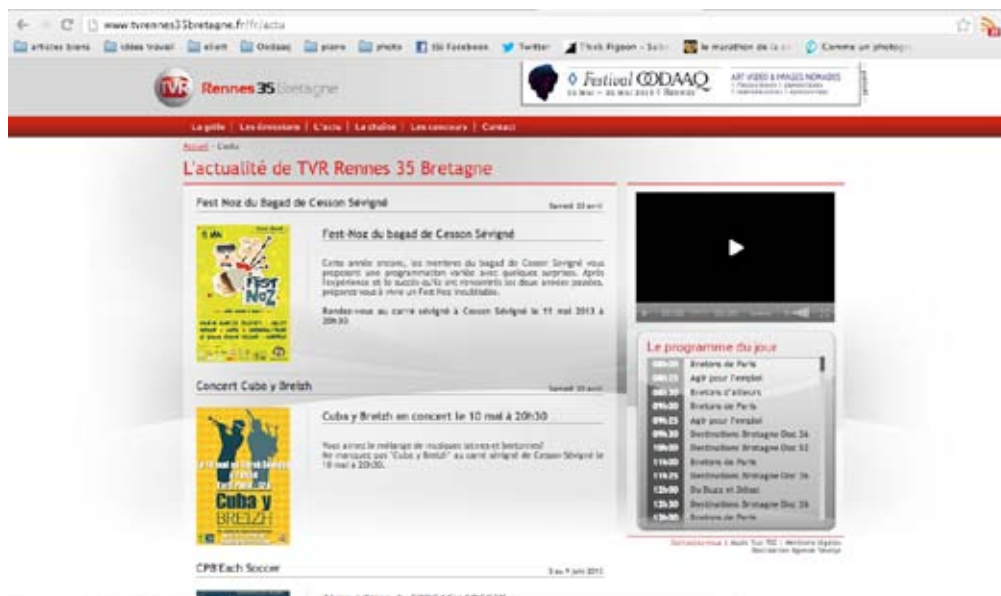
www.tvrennes35bretagne.fr/fr/actu

articles bons | idées travail | eliott | Oodaaq | pierre | photo | ttt Facebook | Twitter | Thick Pigeon - Sub | le marathon de la | Comme un photog

TVR Rennes 35 Bretagne

Festival OODAAQ ART VIDEO & IMAGES NOMADES

La grille | Les émissions | L'actu | La chaîne | Les concours | Contact

Accueil › L'actu

L'actualité de TVR Rennes 35 Bretagne

Fest Noz du Bagad de Cesson Sévigné

Samedi 20 avril

Fest-Noz du bagad de Cesson Sévigné

Cette année encore, les membres du bagad de Cesson Sévigné vous proposent une programmation variée avec quelques surprises. Après l'expérience et le succès qu'ils ont rencontrés les deux années passées, préparez vous à vivre un Fest Noz inoubliable.

Rendez-vous au carré sévigné à Cesson Sévigné le 11 mai 2013 à 20h30.

Fest Noz

Concert Cuba y Breizh

Samedi 20 avril

Cuba y Breizh en concert le 10 mai à 20h30

Vous aimez le mélange de musiques latines et bretonnes? Ne manquez pas "Cuba y Breizh" au carré sévigné de Cesson Sévigné le 10 mai à 20h30.

Cuba y BREIZH

CPB'Each Soccer

5 au 9 juin 2013

Le programme du jour

| | |
|---|---|
| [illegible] | Bretons de Paris |
| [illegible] | Agir pour l'emploi |
| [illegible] | Bretons d'ailleurs |
| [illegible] | Bretons de Paris |
| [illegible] | Agir pour l'emploi |
| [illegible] | Destination Bretagne Doc 26 |
| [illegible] | Destination Bretagne Doc 52 |
| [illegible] | Bretons de Paris |
| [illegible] | Destination Bretagne Doc 26 |
| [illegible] | Bretons de Paris |
| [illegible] | Du Buzz et Débat |
| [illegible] | Destination Bretagne Doc 26 |
| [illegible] | Bretons de Paris |

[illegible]